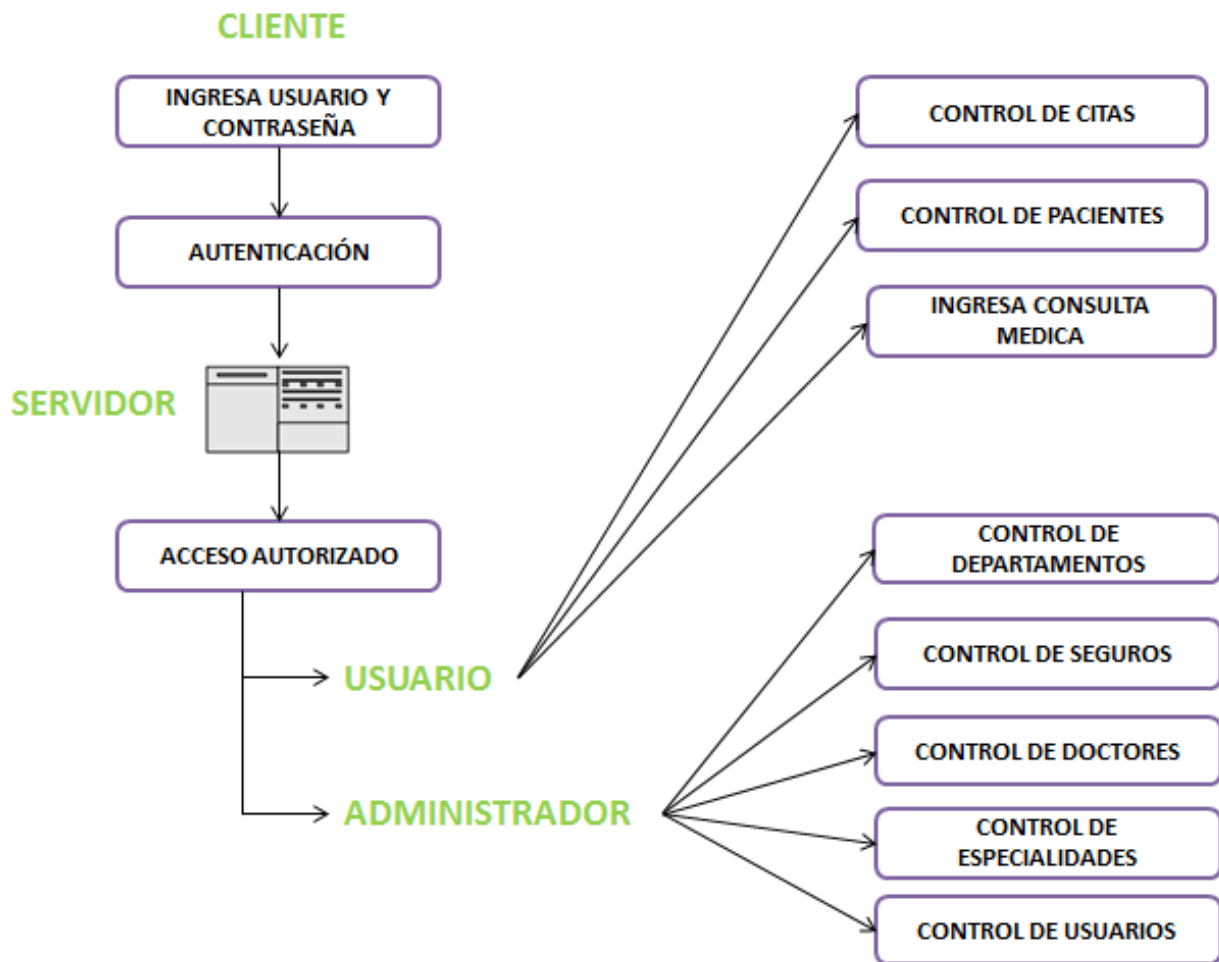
CLIENTE

INGRESA USUARIO Y CONTRASEÑA

AUTENTICACIÓN

SERVIDOR

ACCESO AUTORIZADO

USUARIO

ADMINISTRADOR

CONTROL DE CITAS

CONTROL DE PACIENTES

INGRESA CONSULTA MEDICA

CONTROL DE DEPARTAMENTOS

CONTROL DE SEGUROS

CONTROL DE DOCTORES

CONTROL DE ESPECIALIDADES

CONTROL DE USUARIOS